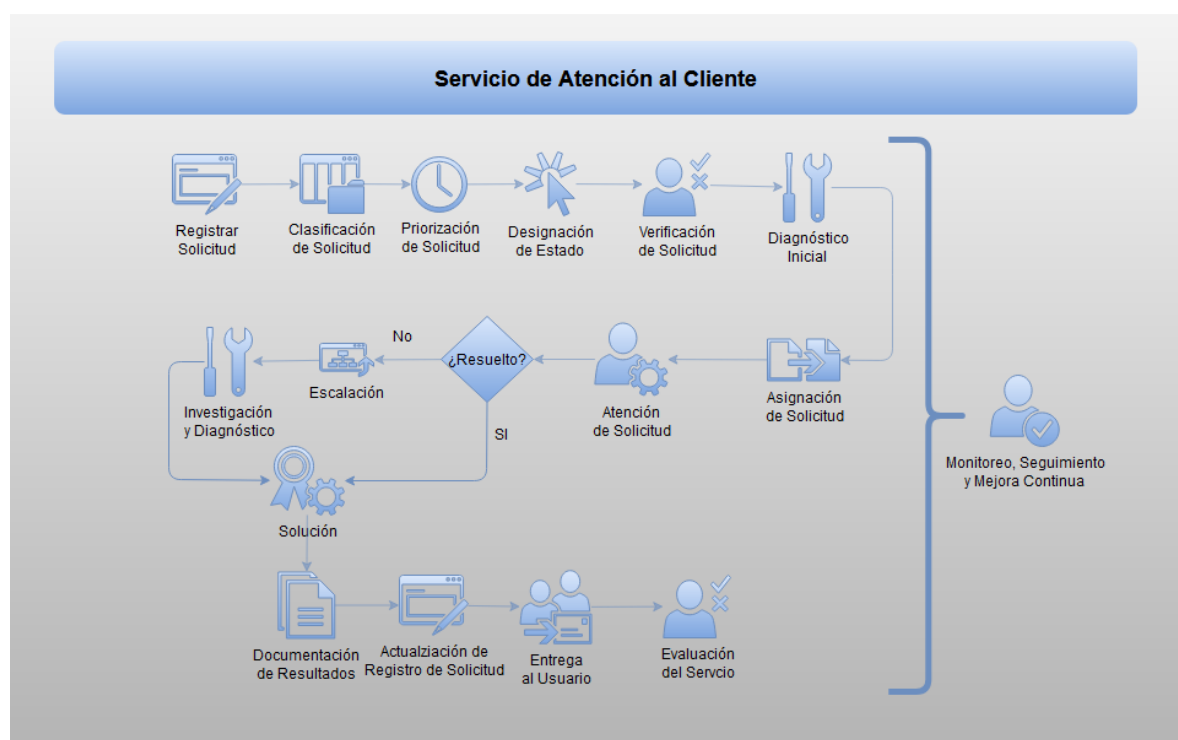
Servicio de Atención al Cliente

Registrar Solicitud

Clasificación de Solicitud

Priorización de Solicitud

Designación de Estado

Verificación de Solicitud

Diagnóstico Inicial

Investigación y Diagnóstico

Escalación

No

¿Resuelto?

SI

Atención de Solicitud

Asignación de Solicitud

Solución

Documentación de Resultados

Actualziación de Registro de Solicitud

Entrega al Usuario

Evaluación del Servcio

Monitoreo, Seguimiento y Mejora Continua